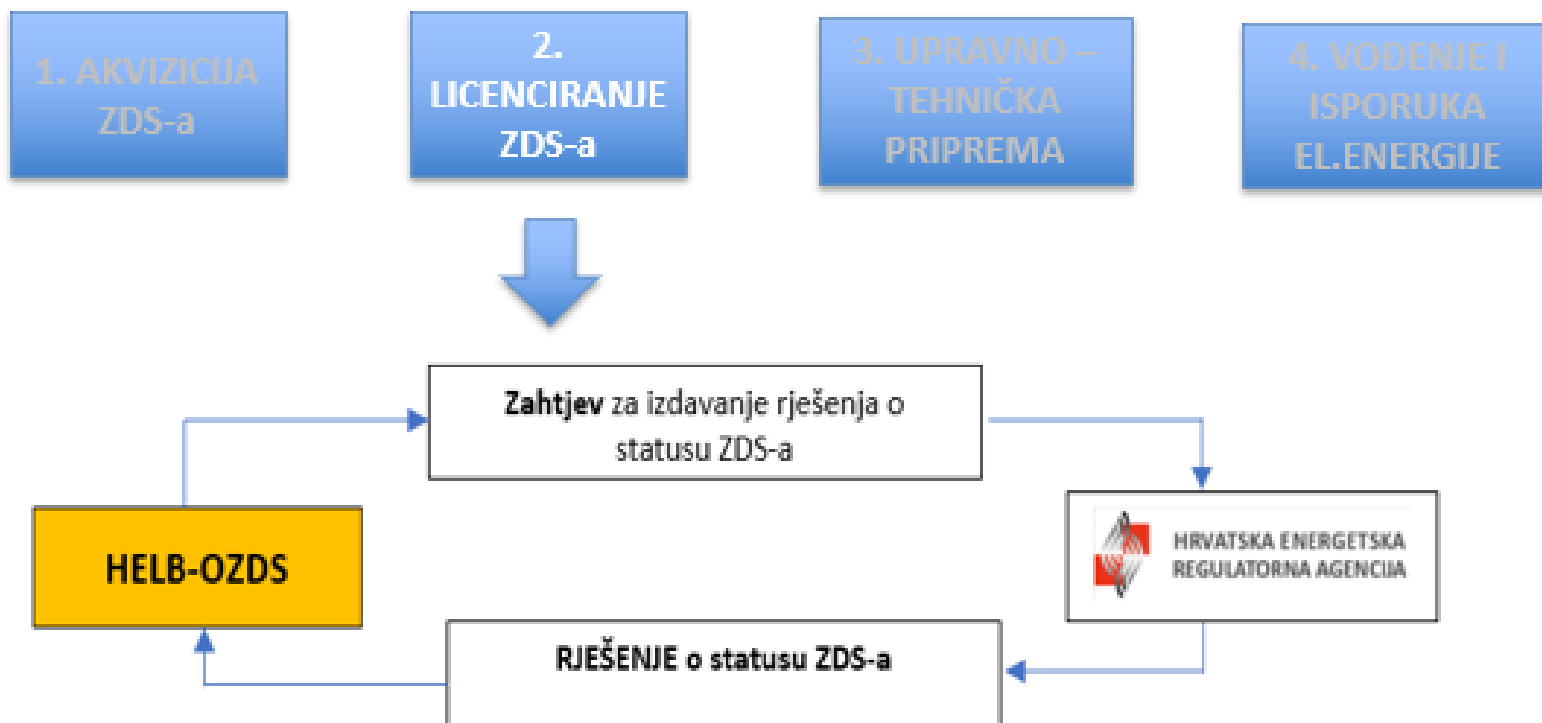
1. AKVIZICIJA ZDS-a

2. LICENCIRANJE ZDS-a

3. UPRAVNO – TEHNIČKA PRIPREMA

4. VOĐENJE I ISPORUKA EL.ENERGIJE

**Zahtjev** za izdavanje rješenja o statusu ZDS-a

HELB-OZDS

HRVATSKA ENERGETSKA REGULATORNA AGENCIJA

RJEŠENJE o statusu ZDS-a